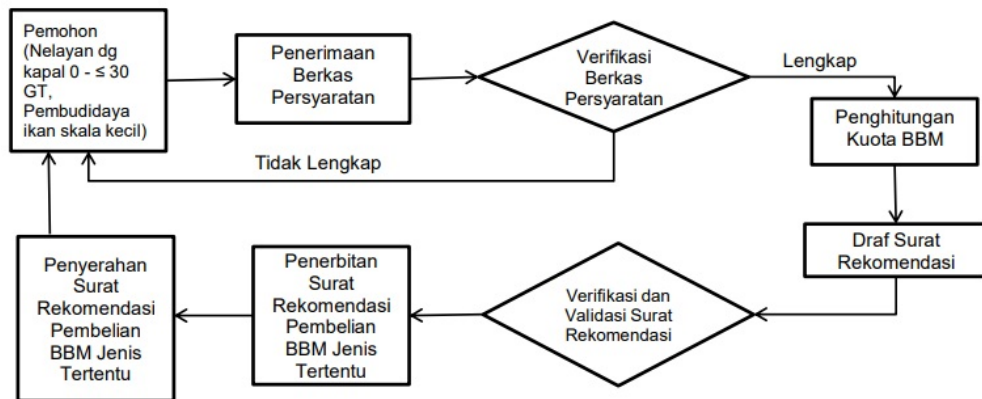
Pemohon (Nelayan dg kapal 0 - ≤ 30 GT, Pembudidaya ikan skala kecil)

Penerimaan Berkas Persyaratan

Verifikasi Berkas Persyaratan

Lengkap

Tidak Lengkap

Penghitungan Kuota BBM

Draf Surat Rekomendasi

Verifikasi dan Validasi Surat Rekomendasi

Penerbitan Surat Rekomendasi Pembelian BBM Jenis Tertentu

Penyerahan Surat Rekomendasi Pembelian BBM Jenis Tertentu